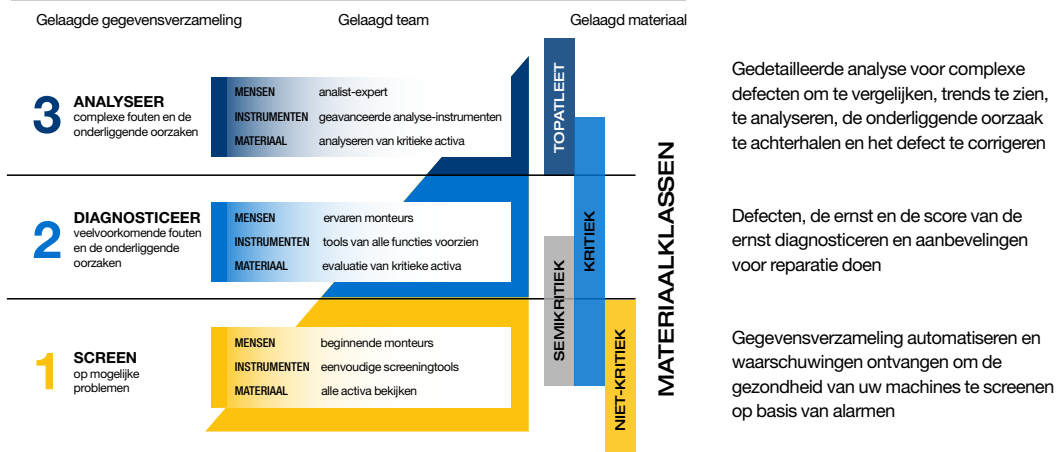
Gelaagde gegevensverzameling

Gelaagd team

Gelaagd materiaal

3 ANALYSEER
complexe fouten en de onderliggende oorzaken

| MENSEN | analist-expert |
|---|---|
| INSTRUMENTEN | geavanceerde analyse-instrumenten |
| MATERIAAL | analyseren van kritieke activa |

2 DIAGNOSTICEER
veelvoorkomende fouten en de onderliggende oorzaken

| MENSEN | ervaren monteurs |
|---|---|
| INSTRUMENTEN | tools van alle functies voorzien |
| MATERIAAL | evaluatie van kritieke activa |

1 SCREEN
op mogelijke problemen

| MENSEN | beginnende monteurs |
|---|---|
| INSTRUMENTEN | eenvoudige screeningtools |
| MATERIAAL | alle activa bekijken |

TOPATLEET

KRITIEK

SEMIKRITIEK

NIET-KRITIEK

MATERIAALKLASSEN

Gedetailleerde analyse voor complexe defecten om te vergelijken, trends te zien, te analyseren, de onderliggende oorzaak te achterhalen en het defect te corrigeren

Defecten, de ernst en de score van de ernst diagnosticeren en aanbevelingen voor reparatie doen

Gegevensverzameling automatiseren en waarschuwingen ontvangen om de gezondheid van uw machines te screenen op basis van alarmen